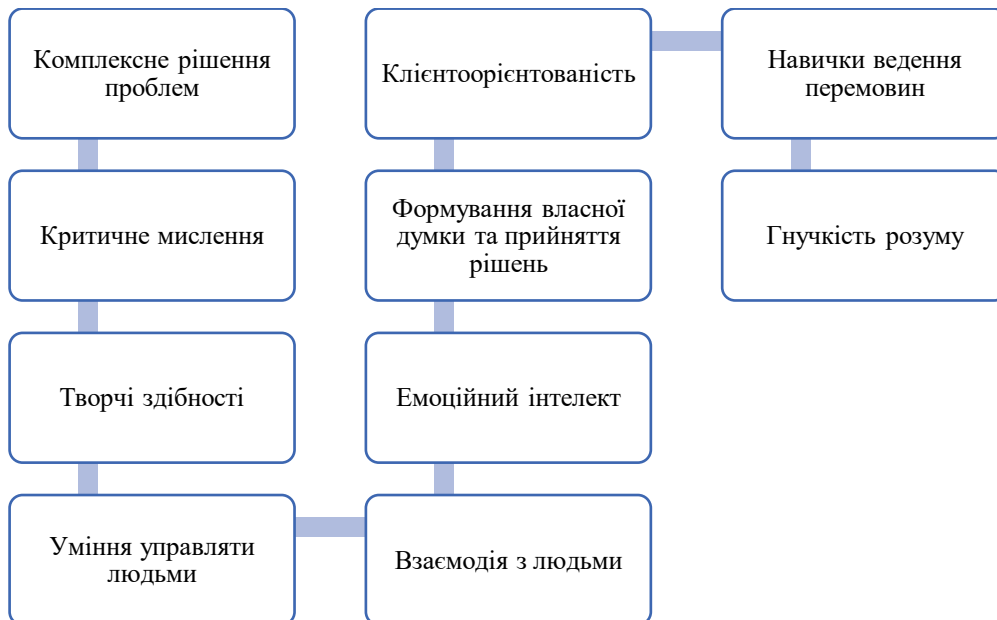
Комплексне рішення проблем

Критичне мислення

Творчі здібності

Уміння управляти людьми

Взаємодія з людьми

Емоційний інтелект

Формування власної думки та прийняття рішень

Клієнтоорієнтованість

Навички ведення перемовин

Гнучкість розуму